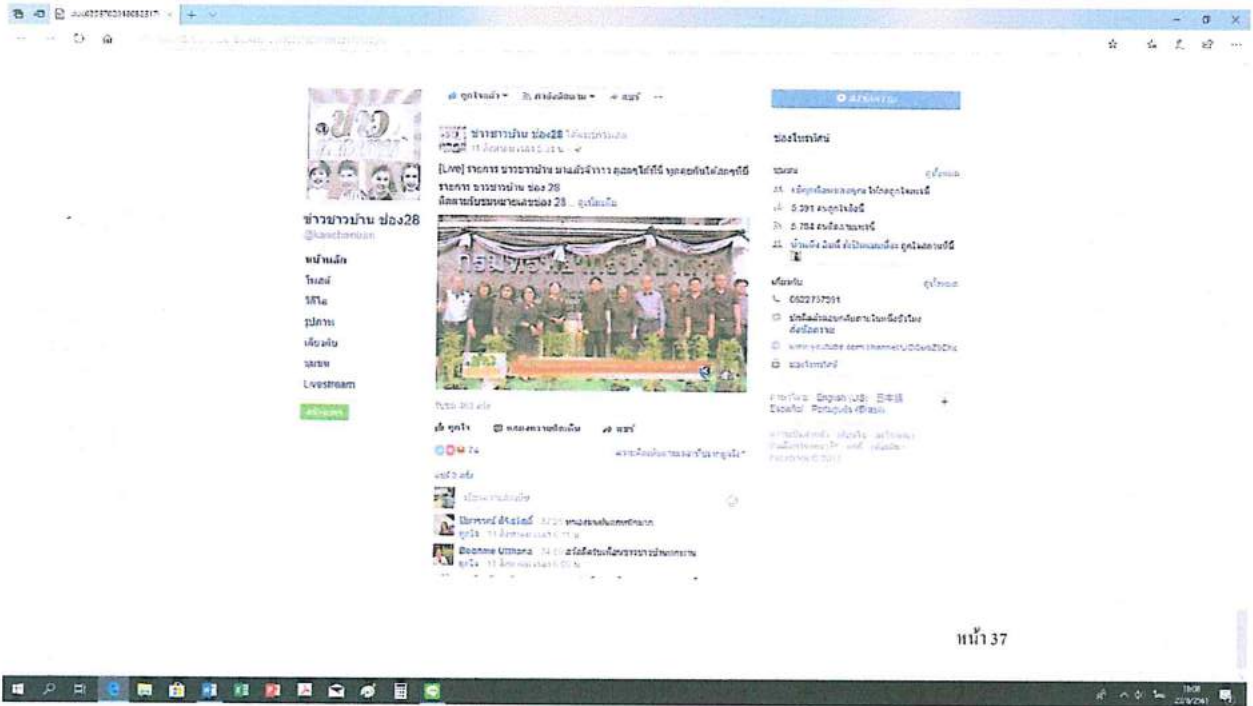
ข่าวชาวบ้าน ช่อง28
@kaochaoban

หน้าหลัก
โพสต์
วิดีโอ
รูปภาพ
เกี่ยวกับ
ชุมชน
Livestream

ถูกใจแล้ว ▾ กำลังติดตาม ▾ แชร์ ...

ข่าวชาวบ้าน ช่อง28

[Live] รายการ ข่าวชาวบ้าน มาแล้วจ้าาาา ดูสดๆได้ที่นี่ ทุกคอยกันได้สดๆที่นี่ รายการ ข่าวชาวบ้าน ช่อง 28
ติดตามรับชมหมายเลขช่อง 28 ... ดูเพิ่มเติม

ถูกใจ แสดงความคิดเห็น แชร์

ช่องโทรทัศน์

ชุมชน ดูทั้งหมด
5,391 คนถูกใจสิ่งนี้
5,764 คนติดตามเพจนี้

เกี่ยวกับ ดูทั้งหมด
0622737591

ภาษาไทย · English (US) · 日本語 · Español · Português (Brasil)

หน้า 37